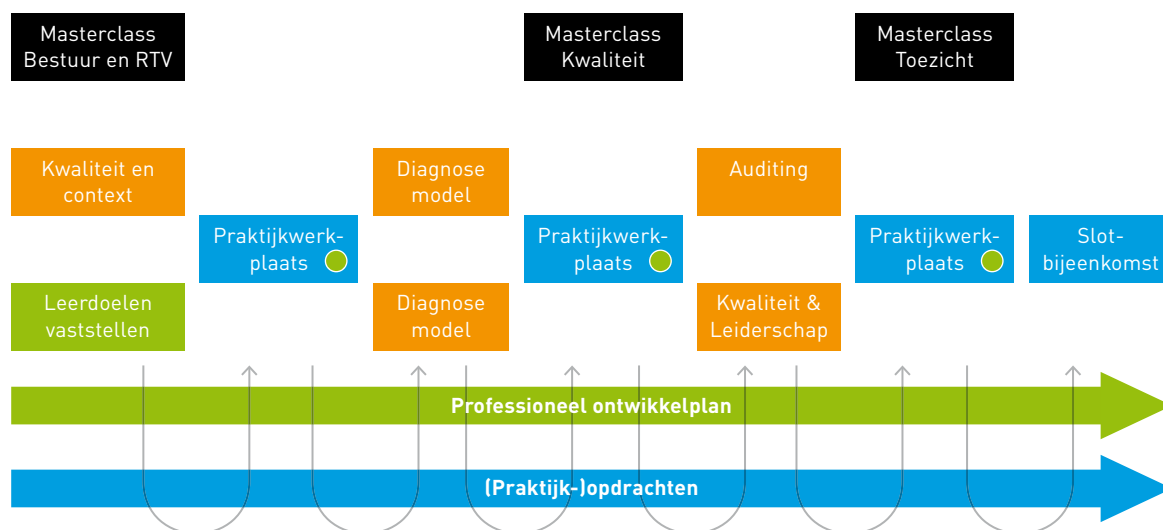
Masterclass Bestuur en RTV

Masterclass Kwaliteit

Masterclass Toezicht

Kwaliteit en context

Leerdoelen vaststellen

Praktijkwerkplaats

Diagnose model

Diagnose model

Praktijkwerkplaats

Auditing

Kwaliteit & Leiderschap

Praktijkwerkplaats

Slotbijeenkomst

Professioneel ontwikkelplan

(Praktijk-)opdrachten